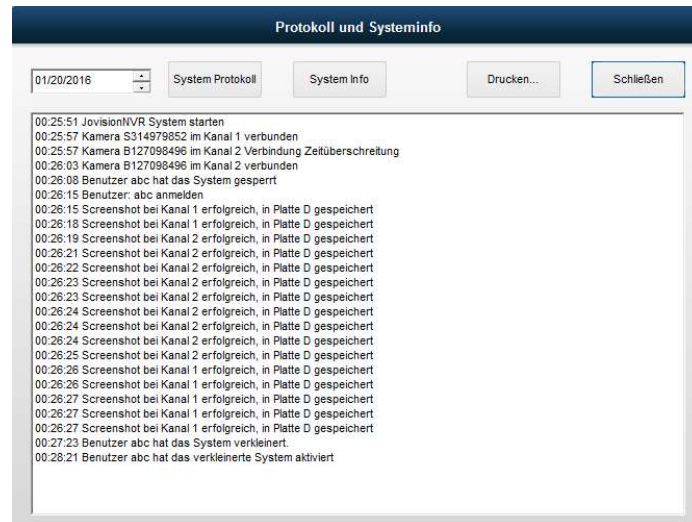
Protokoll und Systeminfo

01/20/2016

System Protokoll

System Info

Drucken...

Schließen

00:25:51 JovisionNVR System starten
00:25:57 Kamera S314979852 im Kanal 1 verbunden
00:25:57 Kamera B127098496 im Kanal 2 Verbindung Zeitüberschreitung
00:26:03 Kamera B127098496 im Kanal 2 verbunden
00:26:08 Benutzer abc hat das System gesperrt
00:26:15 Benutzer: abc anmelden
00:26:15 Screenshot bei Kanal 1 erfolgreich, in Platte D gespeichert
00:26:18 Screenshot bei Kanal 1 erfolgreich, in Platte D gespeichert
00:26:19 Screenshot bei Kanal 2 erfolgreich, in Platte D gespeichert
00:26:21 Screenshot bei Kanal 2 erfolgreich, in Platte D gespeichert
00:26:22 Screenshot bei Kanal 2 erfolgreich, in Platte D gespeichert
00:26:23 Screenshot bei Kanal 2 erfolgreich, in Platte D gespeichert
00:26:23 Screenshot bei Kanal 2 erfolgreich, in Platte D gespeichert
00:26:24 Screenshot bei Kanal 2 erfolgreich, in Platte D gespeichert
00:26:24 Screenshot bei Kanal 2 erfolgreich, in Platte D gespeichert
00:26:24 Screenshot bei Kanal 2 erfolgreich, in Platte D gespeichert
00:26:25 Screenshot bei Kanal 2 erfolgreich, in Platte D gespeichert
00:26:26 Screenshot bei Kanal 1 erfolgreich, in Platte D gespeichert
00:26:26 Screenshot bei Kanal 1 erfolgreich, in Platte D gespeichert
00:26:27 Screenshot bei Kanal 1 erfolgreich, in Platte D gespeichert
00:26:27 Screenshot bei Kanal 1 erfolgreich, in Platte D gespeichert
00:26:27 Screenshot bei Kanal 1 erfolgreich, in Platte D gespeichert
00:27:23 Benutzer abc hat das System verkleinert.
00:28:21 Benutzer abc hat das verkleinerte System aktiviert